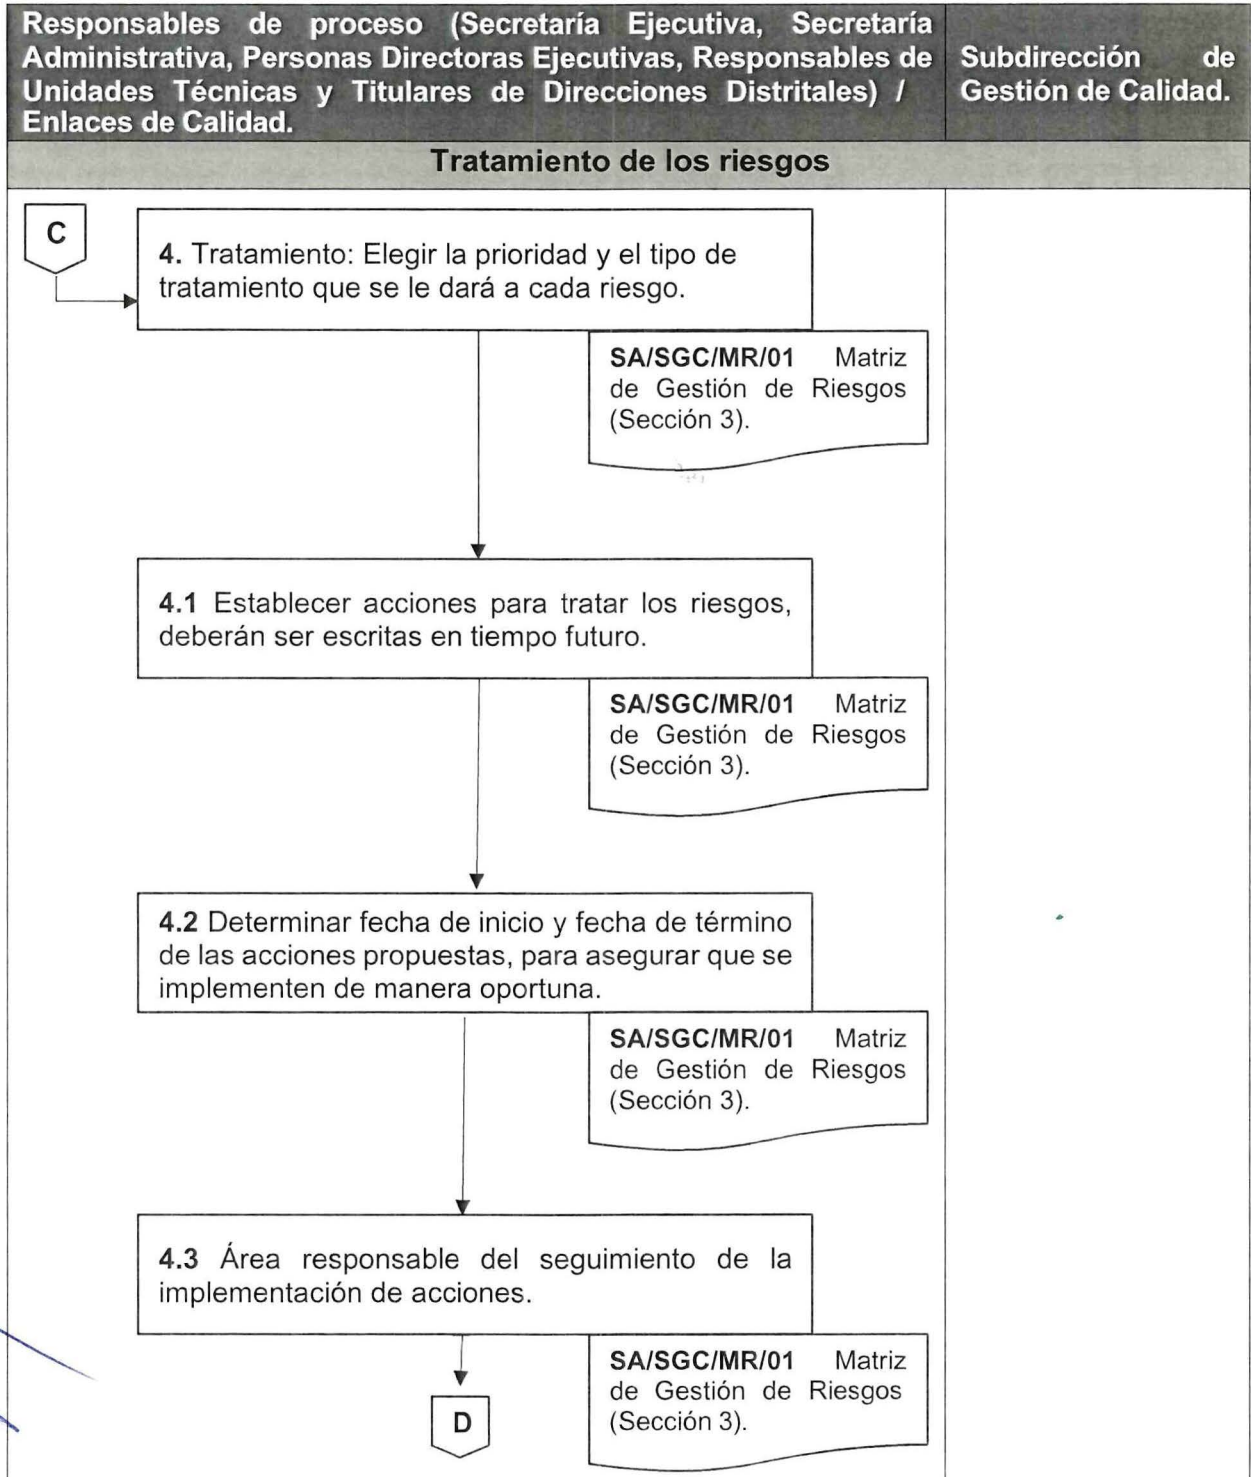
| Responsables de proceso (Secretaría Ejecutiva, Secretaría Administrativa, Personas Directoras Ejecutivas, Responsables de Unidades Técnicas y Titulares de Direcciones Distritales) / Enlaces de Calidad. | Subdirección de Gestión de Calidad. |
|---|---|

Tratamiento de los riesgos

C

4. Tratamiento: Elegir la prioridad y el tipo de tratamiento que se le dará a cada riesgo.

SA/SGC/MR/01 Matriz de Gestión de Riesgos (Sección 3).

4.1 Establecer acciones para tratar los riesgos, deberán ser escritas en tiempo futuro.

SA/SGC/MR/01 Matriz de Gestión de Riesgos (Sección 3).

4.2 Determinar fecha de inicio y fecha de término de las acciones propuestas, para asegurar que se implementen de manera oportuna.

SA/SGC/MR/01 Matriz de Gestión de Riesgos (Sección 3).

4.3 Área responsable del seguimiento de la implementación de acciones.

SA/SGC/MR/01 Matriz de Gestión de Riesgos (Sección 3).

D